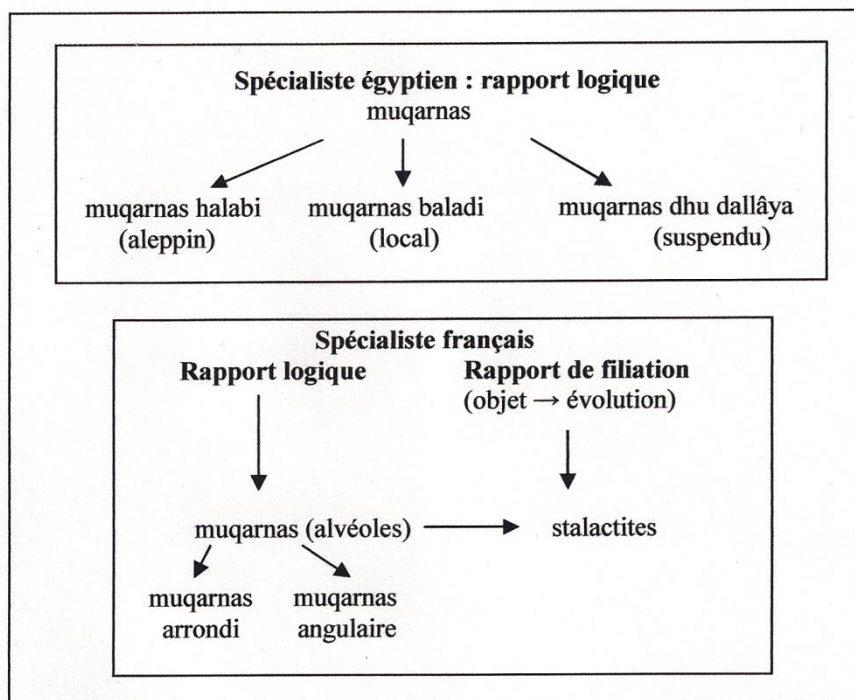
Spécialiste égyptien : rapport logique
muqarnas

muqarnas halabi (aleppin)

muqarnas baladi (local)

muqarnas dhu dallâya (suspendu)

Spécialiste français

Rapport logique

Rapport de filiation (objet → évolution)

muqarnas (alvéoles)

stalactites

muqarnas arrondi

muqarnas angulaire